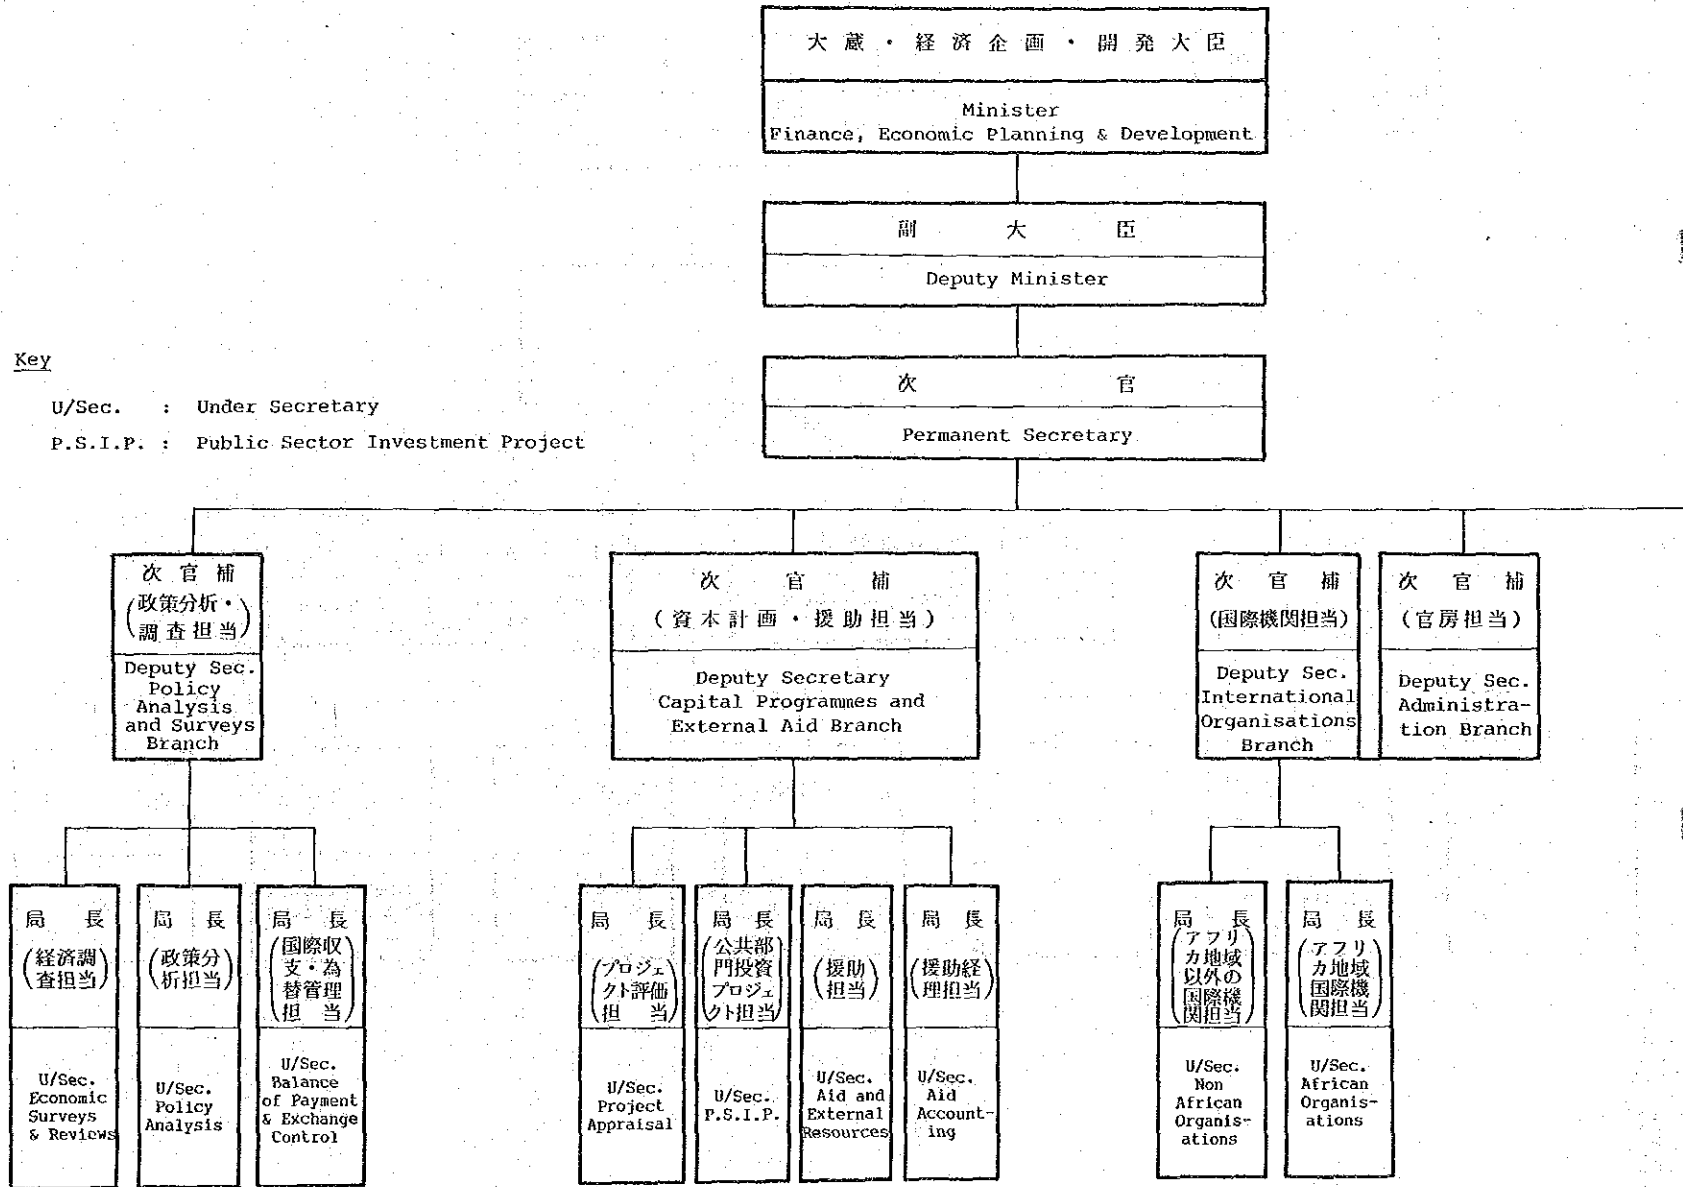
大蔵・経済企画・開発大臣

Minister
Finance, Economic Planning & Development

副大臣

Deputy Minister

次官

Permanent Secretary

Key

U/Sec. : Under Secretary

P.S.I.P. : Public Sector Investment Project

次官補
(政策分析・調査担当)

Deputy Sec. Policy Analysis and Surveys Branch

次官補
(資本計画・援助担当)

Deputy Secretary Capital Programmes and External Aid Branch

次官補
(国際機関担当)

Deputy Sec. International Organisations Branch

次官補
(官房担当)

Deputy Sec. Administration Branch

局長
(経済調査担当)

U/Sec. Economic Surveys & Reviews

局長
(政策分析担当)

U/Sec. Policy Analysis

局長
(国際収支・為替管理担当)

U/Sec. Balance of Payment & Exchange Control

局長
(プロジェクト評価担当)

U/Sec. Project Appraisal

局長
(公共部門投資プロジェクト担当)

U/Sec. P.S.I.P.

局長
(援助担当)

U/Sec. Aid and External Resources

局長
(援助経理担当)

U/Sec. Aid Accounting

局長
(アフリカ地域以外の国際機関担当)

U/Sec. Non African Organisations

局長
(アフリカ地域国際機関担当)

U/Sec. African Organisations